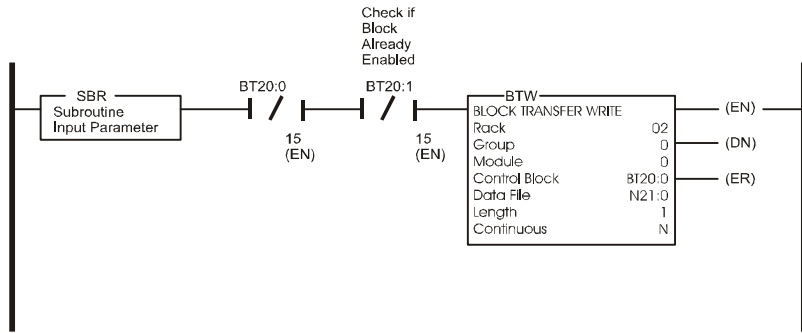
Check if Block Already Enabled

SBR
Subroutine Input Parameter

BT20:0
15
(EN)

BT20:1
15
(EN)

BTW
BLOCK TRANSFER WRITE

| | |
|---|---|
| Rack | 02 |
| Group | 0 |
| Module | 0 |
| Control Block | BT20:0 |
| Data File | N21:0 |
| Length | 1 |
| Continuous | N |

(EN)
(DN)
(ER)